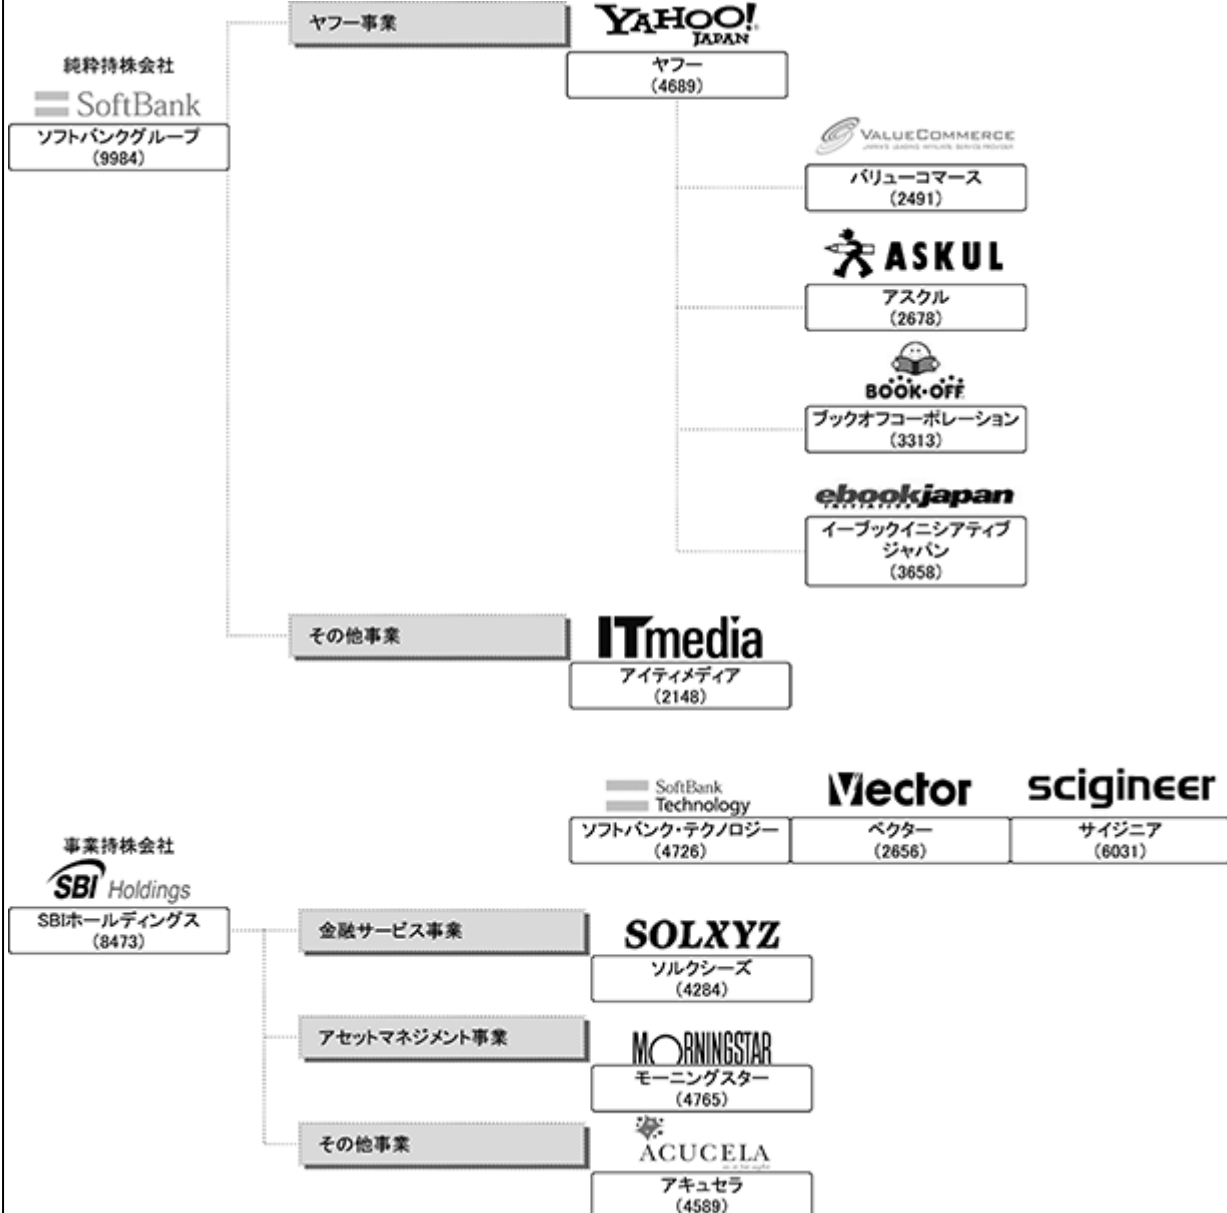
純粋持株会社
SoftBank
ソフトバンクグループ
(9984)

ヤフー事業

YAHOO! JAPAN
ヤフー
(4689)

VALUECOMMERCE
バリューコマース
(2491)

ASKUL
アスクル
(2678)

BOOK・OFF
ブックオフコーポレーション
(3313)

ebookjapan
イーブックイニシアティブジャパン
(3658)

その他事業

ITmedia
アイティメディア
(2148)

SoftBank Technology
ソフトバンク・テクノロジー
(4726)

Vector
ベクター
(2656)

scigineer
サイジニア
(6031)

事業持株会社
SBI Holdings
SBIホールディングス
(8473)

金融サービス事業

SOLXYZ
ソルクシーズ
(4284)

アセットマネジメント事業

MORNINGSTAR
モーニングスター
(4765)

その他事業

ACUCELA
アキュセラ
(4589)